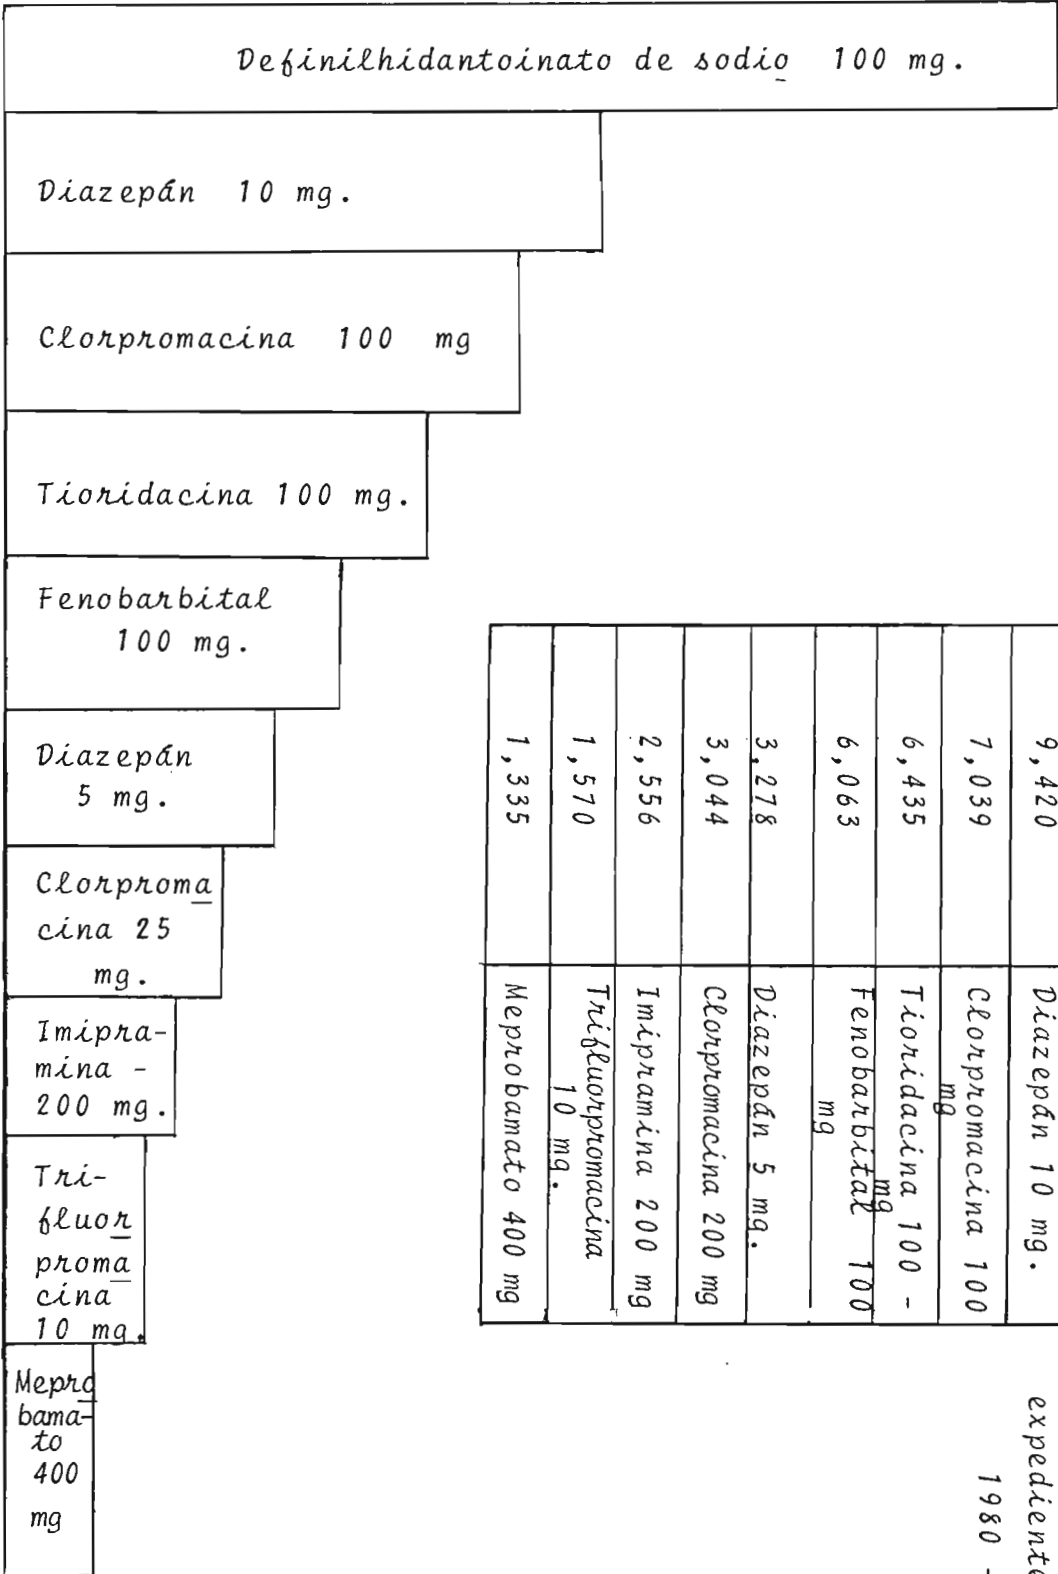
Definilhidantoinato de sodio 100 mg.

Diazepán 10 mg.

Clorpromacina 100 mg

Tioridacina 100 mg.

Fenobarbital 100 mg.

Diazepán 5 mg.

Clorpromacina 25 mg.

Imipramina - 200 mg.

Trifluorpromacina 10 mg.

Meprobamato 400 mg

| 9,420 | Diazepán 10 mg. |
|---|---|
| 7,039 | Clorpromacina 100 mg |
| 6,435 | Tioridacina 100 - mg |
| 6,063 | Fenobarbital 100 mg |
| 3,278 | Diazepán 5 mg. |
| 3,044 | Clorpromacina 200 mg |
| 2,556 | Imipramina 200 mg |
| 1,570 | Trifluorpromacina 10 mg. |
| 1,335 | Meprobamato 400 mg |

expediente
1980 -